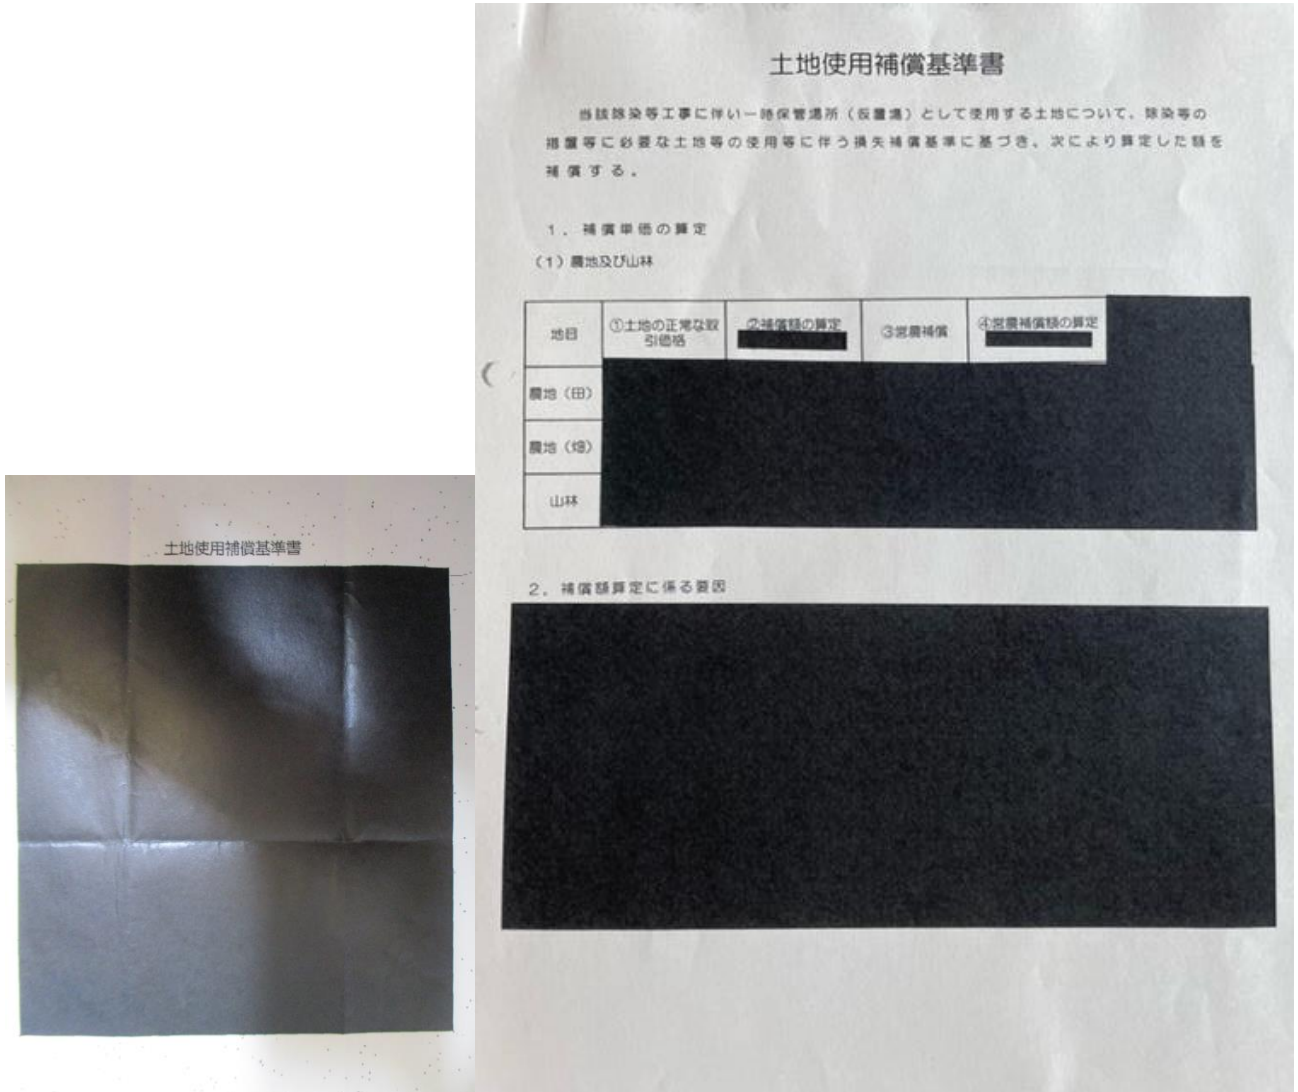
土地使用補償基準書

土地使用補償基準書

当該除染等工事に伴い一時保管場所（仮置場）として使用する土地について、除染等の措置等に必要な土地等の使用等に伴う損失補償基準に基づき、次により算定した額を補償する。

1．補償単価の算定

（1）農地及び山林

| 地目 | ①土地の正常な取引価格 | ②補償額の算定 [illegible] | ③営農補償 | ④営農補償額の算定 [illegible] |
|---|---|---|---|---|
| 農地（田） | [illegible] | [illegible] | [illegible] | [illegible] |
| 農地（畑） | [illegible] | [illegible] | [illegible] | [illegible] |
| 山林 | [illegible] | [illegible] | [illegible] | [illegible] |

2．補償額算定に係る要因

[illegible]